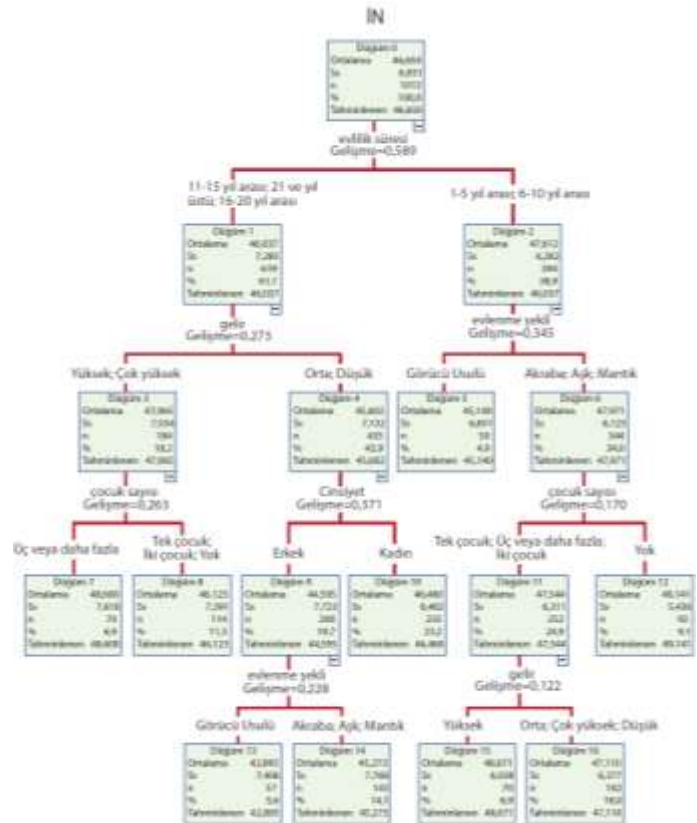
İN

| Düğüm 0 | |
|---|---|
| Ortalama | 46,659 |
| Ss | 6,855 |
| n | 1013 |
| % | 100,0 |
| Tahmin edilen | 46,659 |

evlilik süresi
Gelişme=0,589

11-15 yıl arası; 21 ve yıl üstü; 16-20 yıl arası

| Düğüm 1 | |
|---|---|
| Ortalama | 46,037 |
| Ss | 7,283 |
| n | 619 |
| % | 61,1 |
| Tahmin edilen | 46,037 |

gelir
Gelişme=0,275

1-5 yıl arası; 6-10 yıl arası

| Düğüm 2 | |
|---|---|
| Ortalama | 47,612 |
| Ss | 6,262 |
| n | 394 |
| % | 38,9 |
| Tahmin edilen | 46,037 |

evlenme şekli
Gelişme=0,345

Yüksek; Çok yüksek

| Düğüm 3 | |
|---|---|
| Ortalama | 47,860 |
| Ss | 7,534 |
| n | 184 |
| % | 18,2 |
| Tahmin edilen | 47,860 |

çocuk sayısı
Gelişme=0,263

Orta; Düşük

| Düğüm 4 | |
|---|---|
| Ortalama | 45,402 |
| Ss | 7,132 |
| n | 435 |
| % | 42,9 |
| Tahmin edilen | 45,402 |

Cinsiyet
Gelişme=0,371

Görücü Usulü

| Düğüm 5 | |
|---|---|
| Ortalama | 45,140 |
| Ss | 6,897 |
| n | 50 |
| % | 4,9 |
| Tahmin edilen | 45,140 |

Akraba; Aşk; Mantık

| Düğüm 6 | |
|---|---|
| Ortalama | 47,971 |
| Ss | 6,125 |
| n | 344 |
| % | 34,0 |
| Tahmin edilen | 47,971 |

çocuk sayısı
Gelişme=0,170

Üç veya daha fazla

| Düğüm 7 | |
|---|---|
| Ortalama | 48,600 |
| Ss | 7,616 |
| n | 70 |
| % | 6,9 |
| Tahmin edilen | 48,600 |

Tek çocuk; İki çocuk; Yok

| Düğüm 8 | |
|---|---|
| Ortalama | 46,125 |
| Ss | 7,397 |
| n | 114 |
| % | 11,3 |
| Tahmin edilen | 46,125 |

Erkek

| Düğüm 9 | |
|---|---|
| Ortalama | 44,595 |
| Ss | 7,723 |
| n | 200 |
| % | 19,7 |
| Tahmin edilen | 44,595 |

evlenme şekli
Gelişme=0,228

Kadın

| Düğüm 10 | |
|---|---|
| Ortalama | 46,460 |
| Ss | 6,462 |
| n | 235 |
| % | 23,2 |
| Tahmin edilen | 46,460 |

Tek çocuk; Üç veya daha fazla; İki çocuk

| Düğüm 11 | |
|---|---|
| Ortalama | 47,544 |
| Ss | 6,311 |
| n | 252 |
| % | 24,9 |
| Tahmin edilen | 47,544 |

gelir
Gelişme=0,122

Yok

| Düğüm 12 | |
|---|---|
| Ortalama | 49,141 |
| Ss | 5,434 |
| n | 92 |
| % | 9,1 |
| Tahmin edilen | 49,141 |

Görücü Usulü

| Düğüm 13 | |
|---|---|
| Ortalama | 42,860 |
| Ss | 7,406 |
| n | 57 |
| % | 5,6 |
| Tahmin edilen | 42,860 |

Akraba; Aşk; Mantık

| Düğüm 14 | |
|---|---|
| Ortalama | 45,273 |
| Ss | 7,766 |
| n | 143 |
| % | 14,1 |
| Tahmin edilen | 45,273 |

Yüksek

| Düğüm 15 | |
|---|---|
| Ortalama | 48,671 |
| Ss | 6,008 |
| n | 70 |
| % | 6,9 |
| Tahmin edilen | 48,671 |

Orta; Çok yüksek; Düşük

| Düğüm 16 | |
|---|---|
| Ortalama | 47,110 |
| Ss | 6,377 |
| n | 182 |
| % | 18,0 |
| Tahmin edilen | 47,110 |